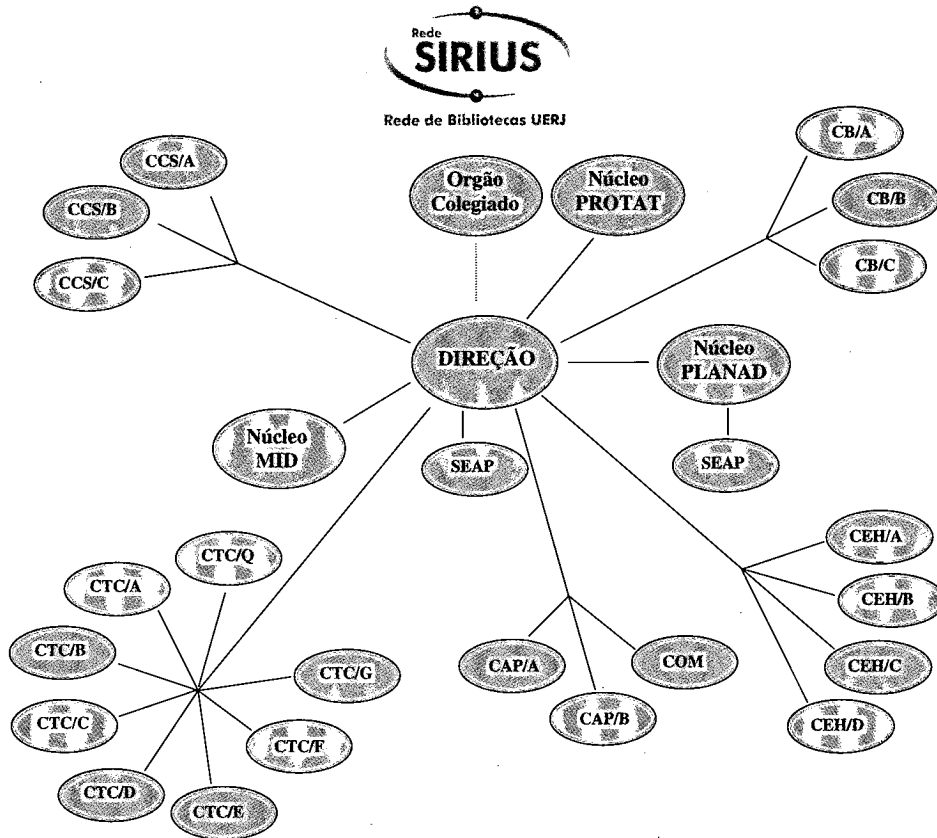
Rede
SIRIUS
Rede de Bibliotecas UERJ

CCS/A
CCS/B
CCS/C

Orgão Colegiado

Núcleo PROTAT

CB/A
CB/B
CB/C

DIREÇÃO

Núcleo PLANAD

SEAP

Núcleo MID

SEAP

CTC/Q
CTC/A
CTC/B
CTC/G
CTC/C
CTC/F
CTC/D
CTC/E

CAP/A
COM
CAP/B

CEH/A
CEH/B
CEH/C
CEH/D